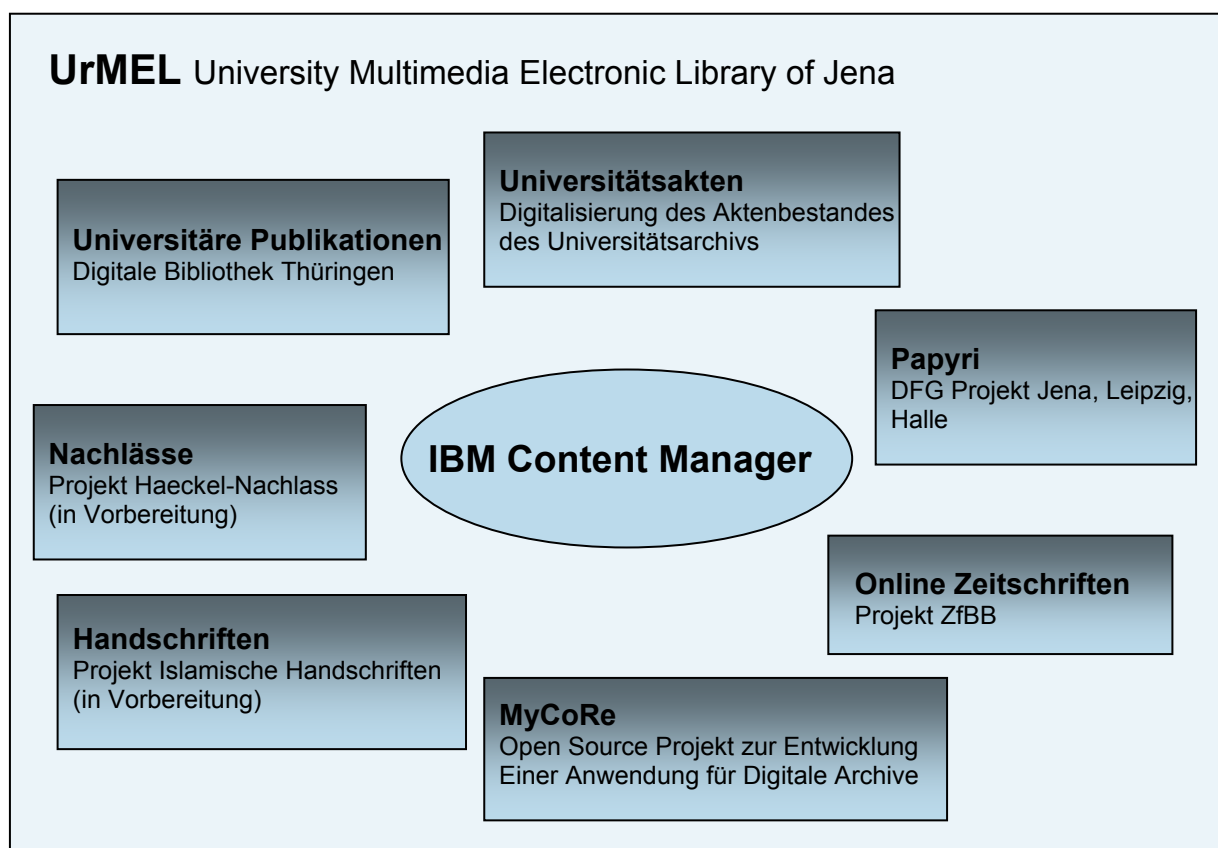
UrMEL University Multimedia Electronic Library of Jena

Universitätsakten
Digitalisierung des Aktenbestandes des Universitätsarchivs

Universitäre Publikationen
Digitale Bibliothek Thüringen

Papyri
DFG Projekt Jena, Leipzig, Halle

Nachlässe
Projekt Haeckel-Nachlass (in Vorbereitung)

IBM Content Manager

Online Zeitschriften
Projekt ZfBB

Handschriften
Projekt Islamische Handschriften (in Vorbereitung)

MyCoRe
Open Source Projekt zur Entwicklung Einer Anwendung für Digitale Archive